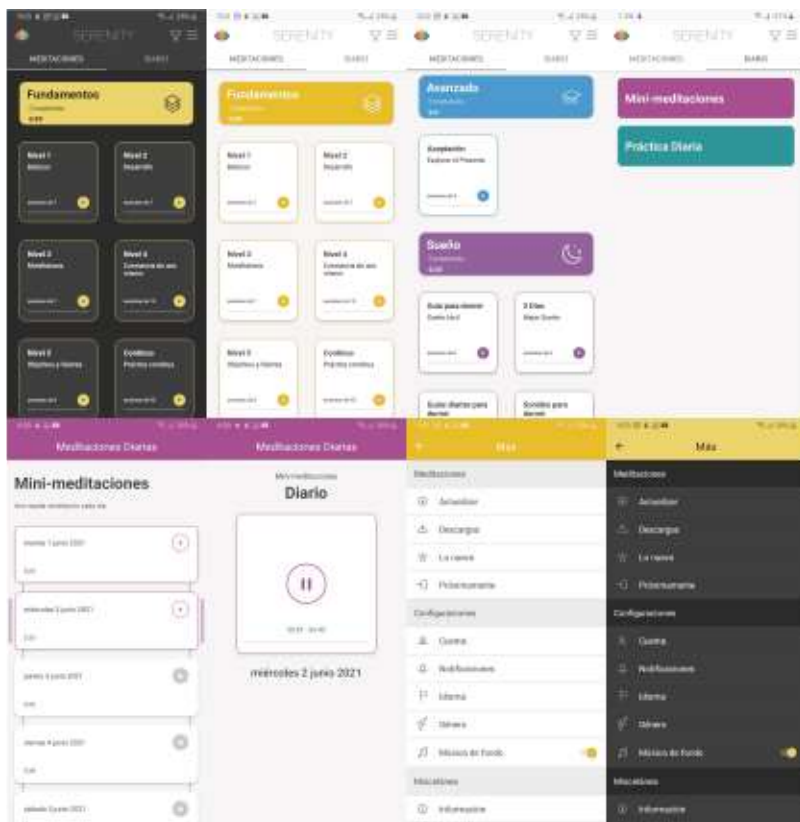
SERENITY
MEDITACIONES
DIARIO
Fundamentos
Nivel 1
Básico
Nivel 2
Nivel 3
Nivel 4
Nivel 5
Cotidiano

SERENITY
MEDITACIONES
DIARIO
Fundamentos
Nivel 1
Básico
Nivel 2
Nivel 3
Nivel 4
Nivel 5
Cotidiano

SERENITY
MEDITACIONES
DIARIO
Avanzado
Sueño
3 Días

SERENITY
MEDITACIONES
DIARIO
Mini-meditaciones
Práctica Diaria

Meditaciones Diarias
Mini-meditaciones
martes 1 junio 2021
miércoles 2 junio 2021
jueves 3 junio 2021
viernes 4 junio 2021
sábado 5 junio 2021

Meditaciones Diarias
Mini-meditaciones
Diario
miércoles 2 junio 2021

Más
Meditaciones
Actualizar
Descargas
La nueva
Configuraciones
Cuenta
Notificaciones
Idioma
Género
Música de fondo
Misceláneo
Información

Más
Meditaciones
Actualizar
Descargas
La nueva
Configuraciones
Cuenta
Notificaciones
Idioma
Género
Música de fondo
Misceláneo
Información